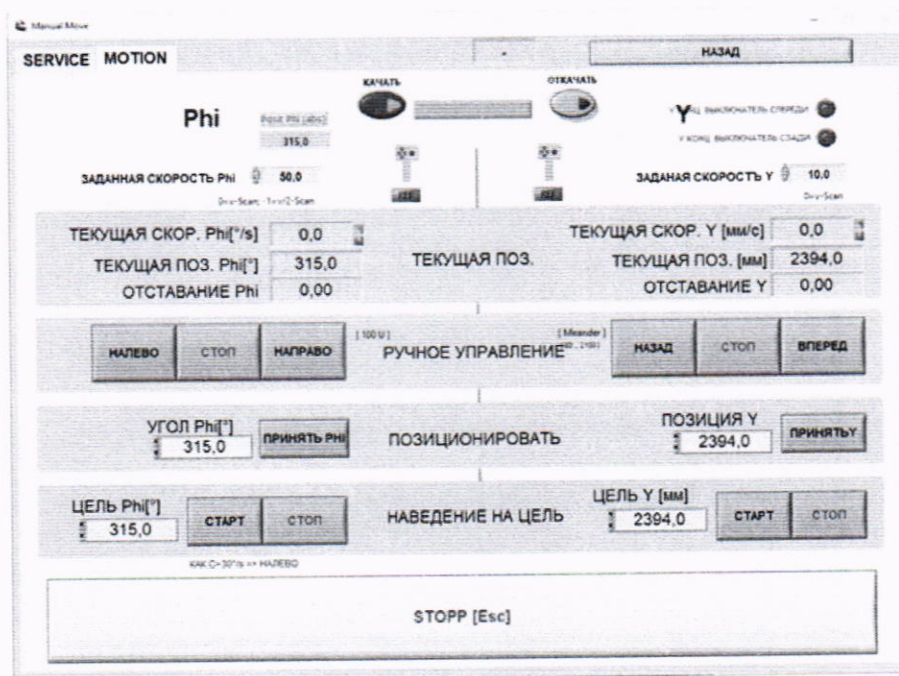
Manual Move

SERVICE MOTION

-

НАЗАД

КАЧАТЬ

ОТКАЧАТЬ

Phi

Point Phi [abs]
315,0

Y

Y КОНЦ. ВЫКЛЮЧАТЕЛЬ СПЕРЕДИ

Y КОНЦ. ВЫКЛЮЧАТЕЛЬ СЗАДИ

ЗАДАННАЯ СКОРОСТЬ Phi 50,0

0=+-Scan; 1=+/2-Scan

ЗАДАНАЯ СКОРОСТЬ Y 10,0

0=+-Scan

ТЕКУЩАЯ СКОР. Phi[°/s] 0,0

ТЕКУЩАЯ ПОЗ. Phi[°] 315,0

ОТСТАВАНИЕ Phi 0,00

ТЕКУЩАЯ ПОЗ.

ТЕКУЩАЯ СКОР. Y [мм/с] 0,0

ТЕКУЩАЯ ПОЗ. [мм] 2394,0

ОТСТАВАНИЕ Y 0,00

НАЛЕВО

СТОП

НАПРАВО

[100 U]

РУЧНОЕ УПРАВЛЕНИЕ

[Meander]
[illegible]

НАЗАД

СТОП

ВПЕРЕД

УГОЛ Phi[°]
315,0

ПРИНЯТЬ Phi

ПОЗИЦИОНИРОВАТЬ

ПОЗИЦИЯ Y
2394,0

ПРИНЯТЬ Y

ЦЕЛЬ Phi[°]
315,0

СТАРТ

СТОП

НАВЕДЕНИЕ НА ЦЕЛЬ

ЦЕЛЬ Y [мм]
2394,0

СТАРТ

СТОП

КАК C> 30°/s => НАЛЕВО

STOPP [Esc]